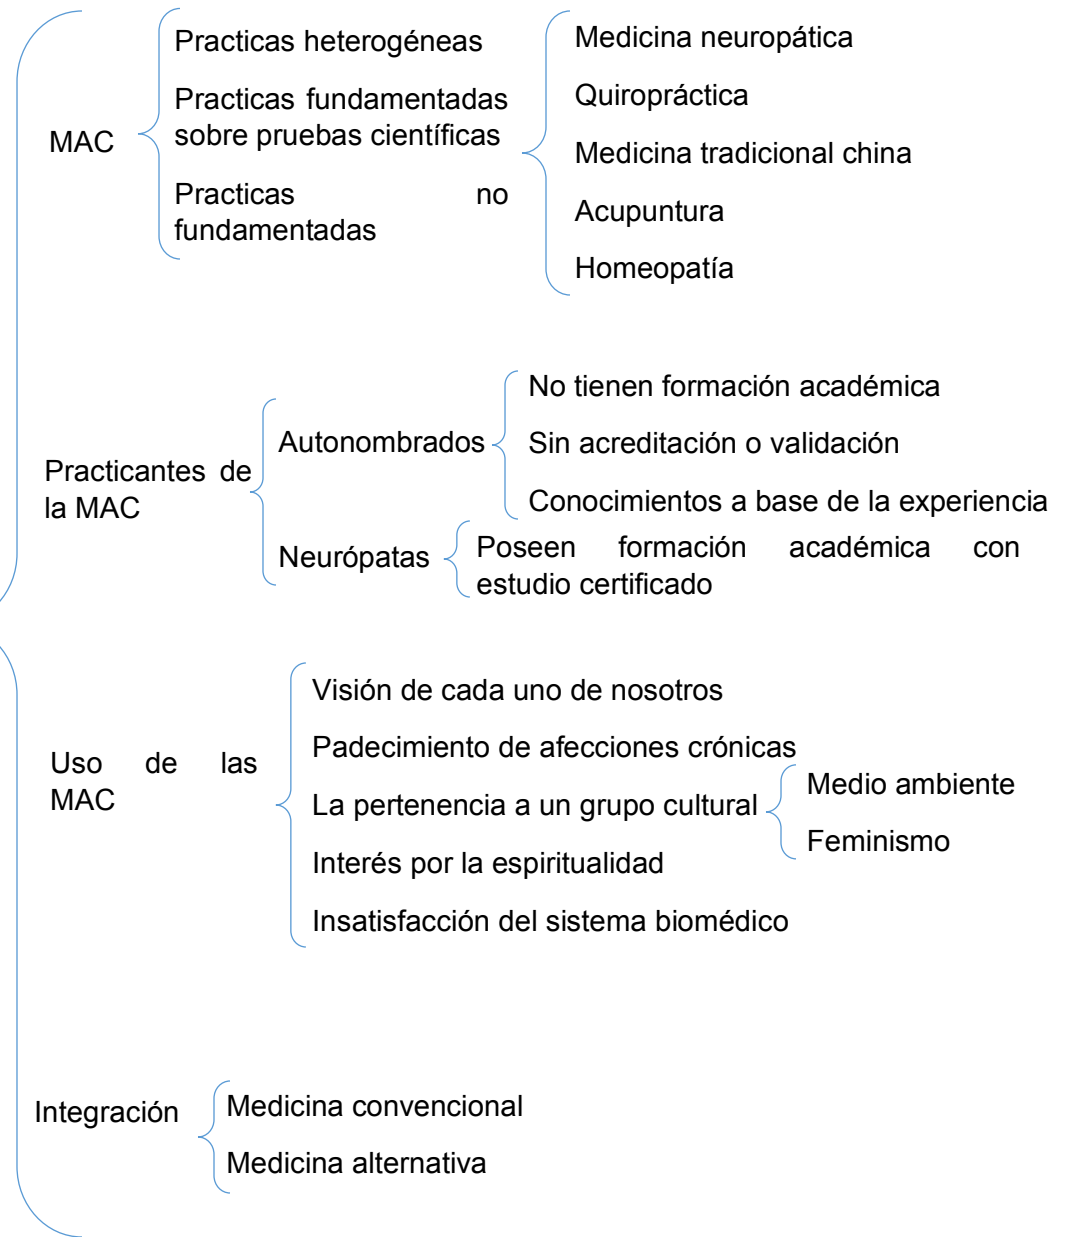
MAC

Practicas heterogéneas

Practicas fundamentadas sobre pruebas científicas

Practicas no fundamentadas

Medicina neuropática

Quiropráctica

Medicina tradicional china

Acupuntura

Homeopatía

Practicantes de la MAC

Autonombrados

No tienen formación académica

Sin acreditación o validación

Conocimientos a base de la experiencia

Neurópatas

Poseen formación académica con estudio certificado

Uso de las MAC

Visión de cada uno de nosotros

Padecimiento de afecciones crónicas

La pertenencia a un grupo cultural

Medio ambiente

Feminismo

Interés por la espiritualidad

Insatisfacción del sistema biomédico

Integración

Medicina convencional

Medicina alternativa